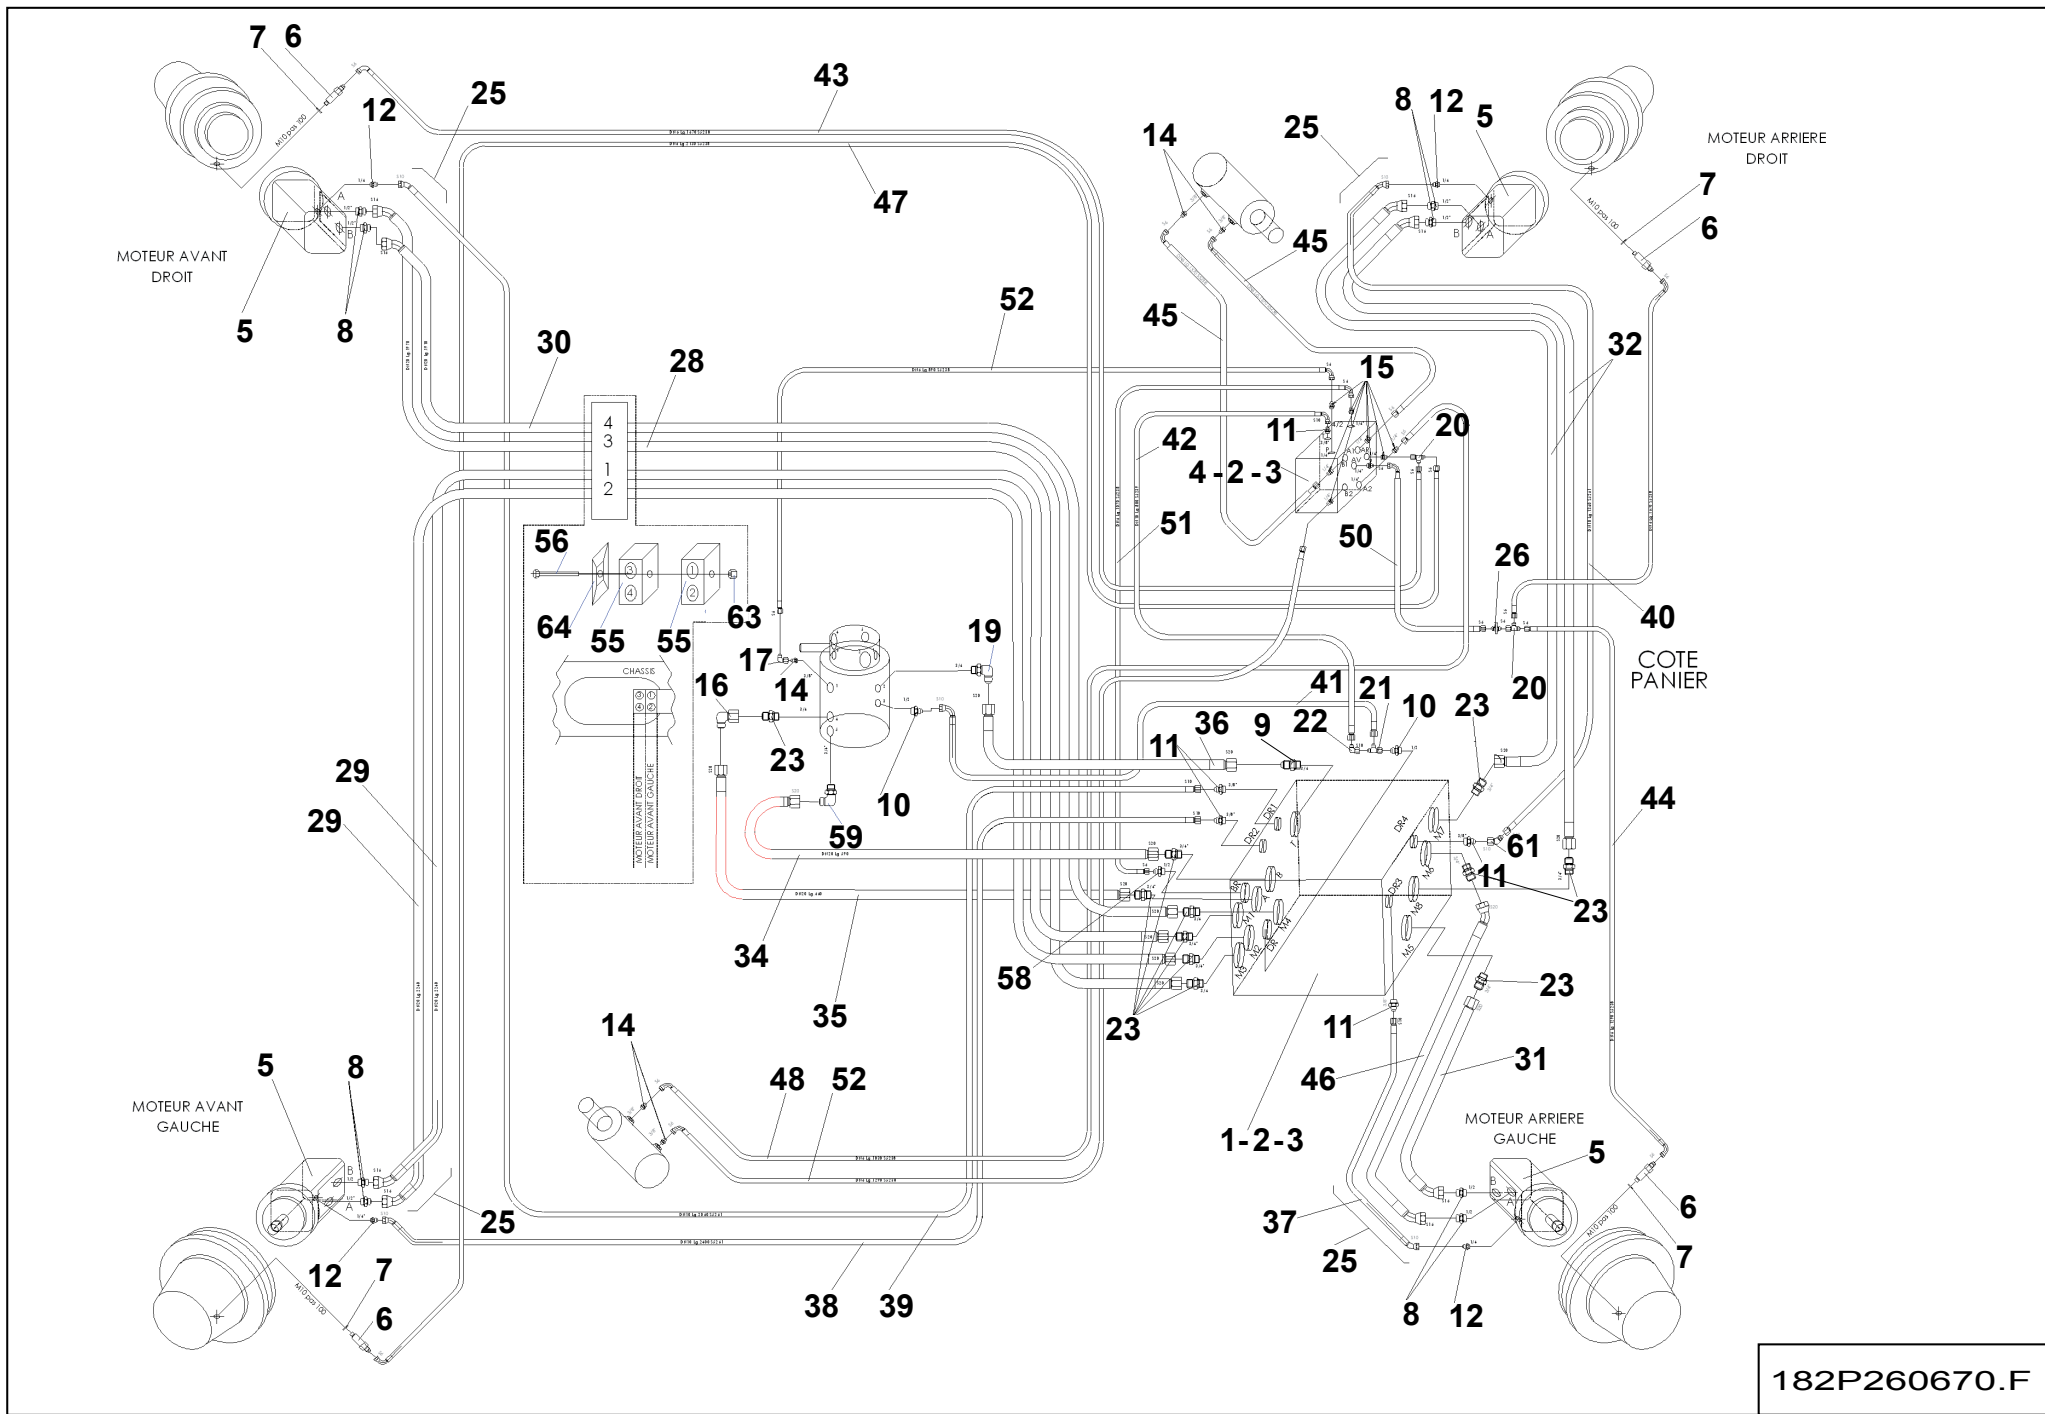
7 6
25
12
43
47
MOTEUR AVANT DROIT
5
8
30
28
4
3
1
2
52
14
25
45
45
8 12 5
MOTEUR ARRIERE DROIT
7
6
32
15
11
42
4-2-3
20
51
50
26
40
COTE PANIER
20
56
64
55
55
63
CHASSIS
MOTEUR AVANT DROIT
MOTEUR AVANT GAUCHE
17
14
16
23
19
10
59
41
21
22
10
36
9
11
23
61
11
23
44
29
29
34
35
58
23
11
23
46
31
1-2-3
14
48
52
5
8
MOTEUR AVANT GAUCHE
25
12
7
6
38
39
MOTEUR ARRIERE GAUCHE
5
37
25
8
12
6
7
M10 pas 100
M10 pas 100
M10 pas 100
M10 pas 100
DR1
DR2
DR3
DR4
M1
M2
M3
M4
M5
M6
M7
M8
182P260670.F